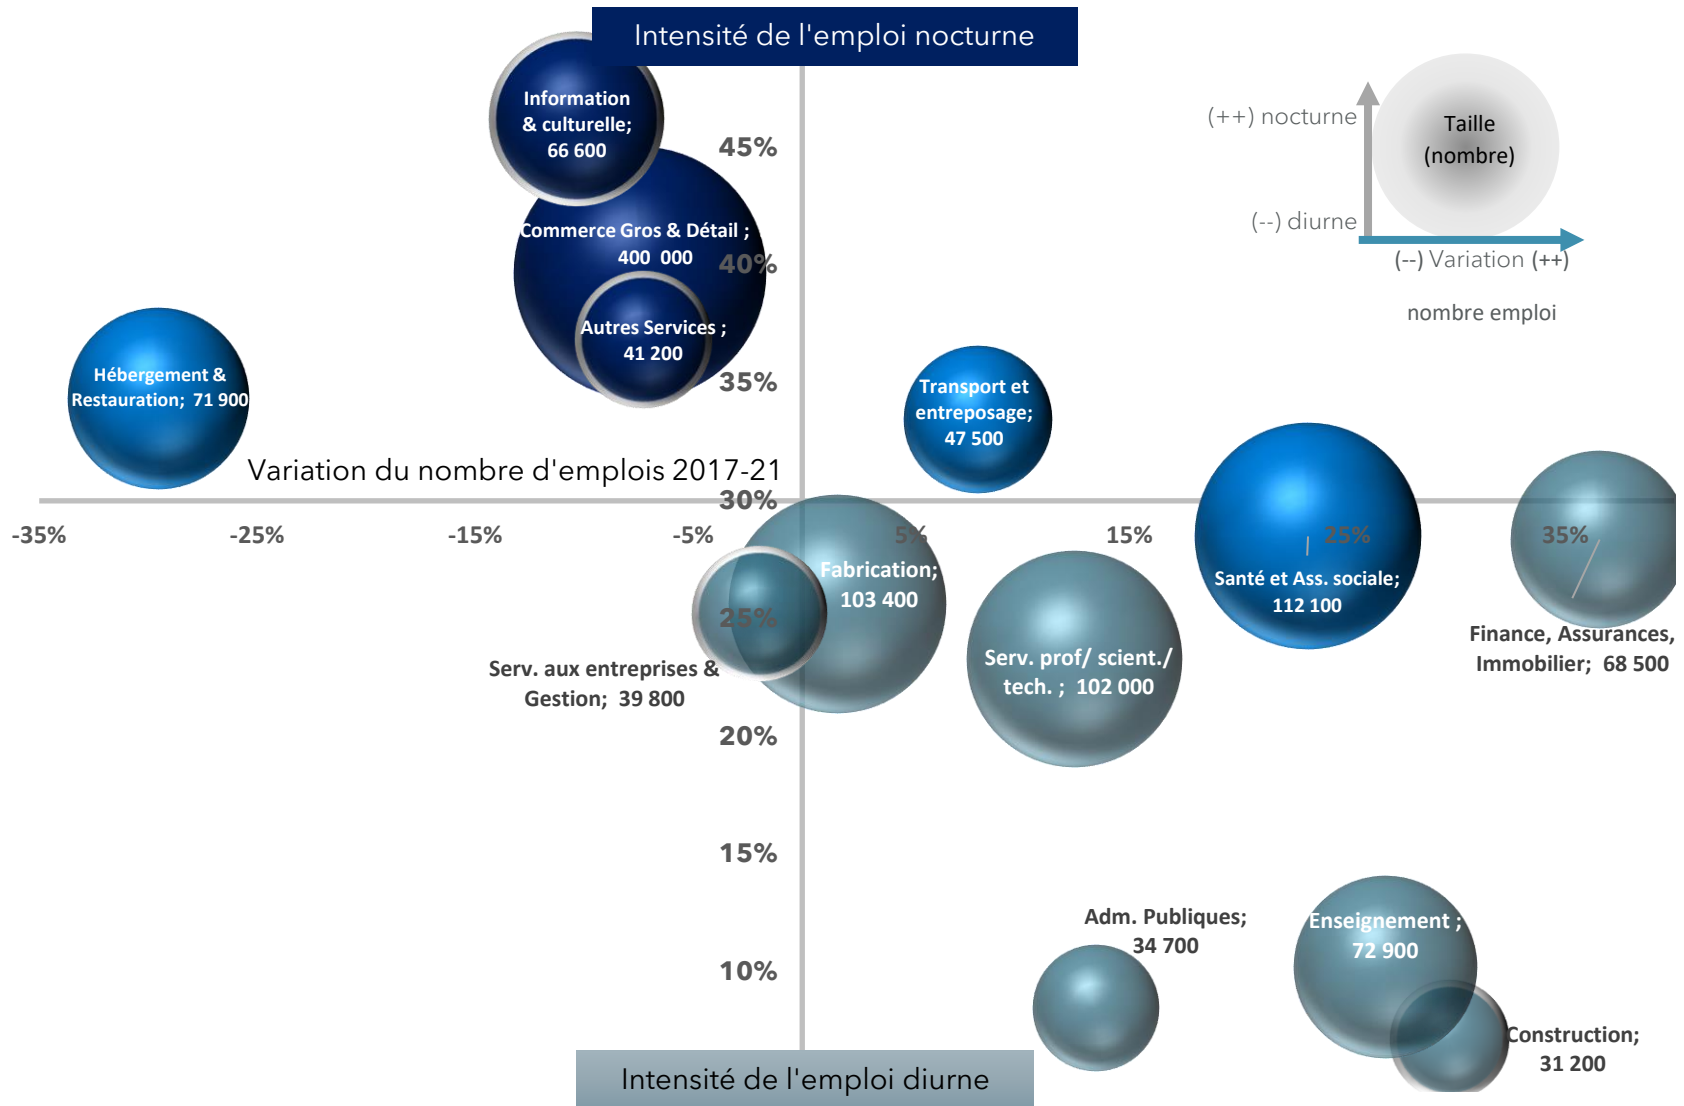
Intensité de l'emploi nocturne

Information & culturelle; 66 600

45%

Commerce Gros & Détail ; 400 000

40%

Autres Services ; 41 200

35%

Hébergement & Restauration; 71 900

Transport et entreposage; 47 500

Variation du nombre d'emplois 2017-21

30%

-35%

-25%

-15%

-5%

5%

15%

25%

35%

Fabrication; 103 400

25%

Serv. aux entreprises & Gestion; 39 800

Serv. prof/ scient./ tech. ; 102 000

Santé et Ass. sociale; 112 100

Finance, Assurances, Immobilier; 68 500

20%

15%

10%

Adm. Publiques; 34 700

Enseignement ; 72 900

Construction; 31 200

Intensité de l'emploi diurne

(++) nocturne

(--) diurne

Taille (nombre)

(--) Variation (++)

nombre emploi